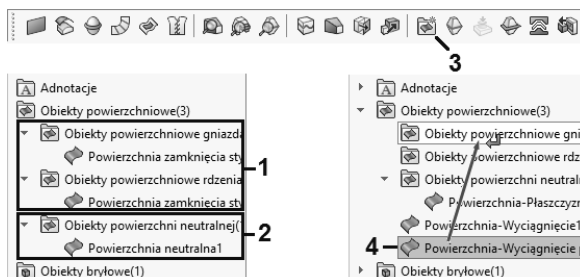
3

Adnotacje
Obiekty powierzchniowe(3)
Obiekty powierzchniowe gniazda
Powierzchnia zamknięcia sty
Obiekty powierzchniowe rdzenia
Powierzchnia zamknięcia sty
1
Obiekty powierzchni neutralnej(
Powierzchnia neutralna1
2
Obiekty bryłowe(1)

Adnotacje
Obiekty powierzchniowe(3)
Obiekty powierzchniowe gni
Obiekty powierzchniowe rdz
Obiekty powierzchni neutral
Powierzchnia-Płaszczyzn
Powierzchnia-Wyciągnięcie1
4
Powierzchnia-Wyciągnięcie
Obiekty bryłowe(1)